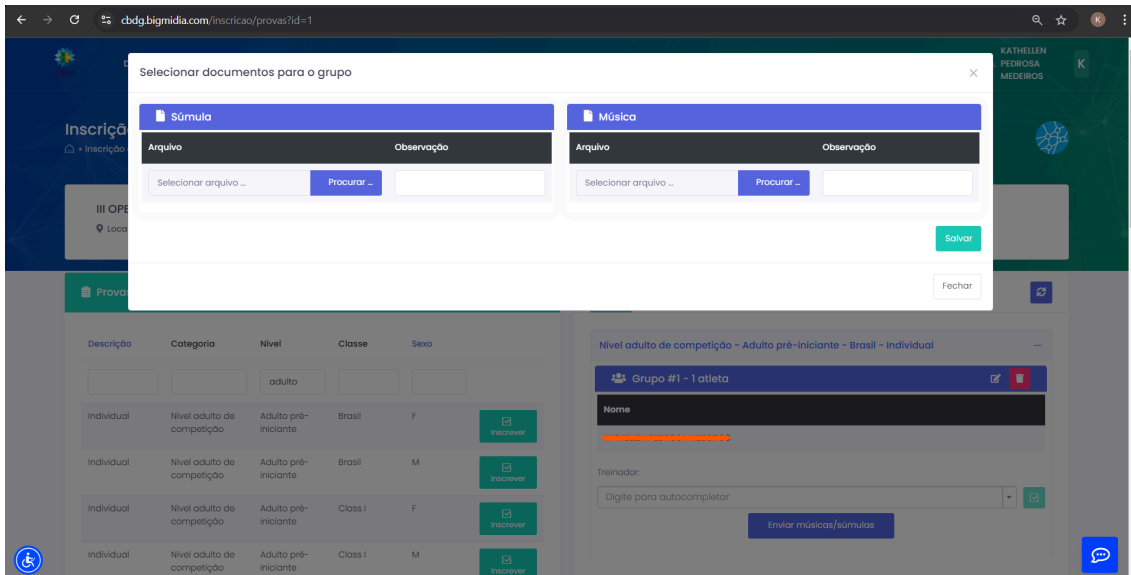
cbdg.bigmidia.com/inscricao/provas?id=1

KATHELLEN PEDROSA MEDEIROS

K

Inscriçã

⌂ • Inscrição

III OPE

Loca

Provas

Selecionar documentos para o grupo

×

Súmula

| Arquivo | Observação |
|---|---|
| Selecionar arquivo ... Procurar ... | |

Música

| Arquivo | Observação |
|---|---|
| Selecionar arquivo ... Procurar ... | |

Salvar

Fechar

| Descrição | Categoria | Nível | Classe | Sexo | |
|---|---|---|---|---|---|
| | | adulto | | | |
| Individual | Nível adulto de competição | Adulto pré-iniciante | Brasil | F | Inscrever |
| Individual | Nível adulto de competição | Adulto pré-iniciante | Brasil | M | Inscrever |
| Individual | Nível adulto de competição | Adulto pré-iniciante | Class I | F | Inscrever |
| Individual | Nível adulto de competição | Adulto pré-iniciante | Class I | M | Inscrever |

Nível adulto de competição - Adulto pré-iniciante - Brasil - Individual

Grupo #1 - 1 atleta

Nome

Treinador:

Digite para autocompletar

Enviar músicas/súmulas